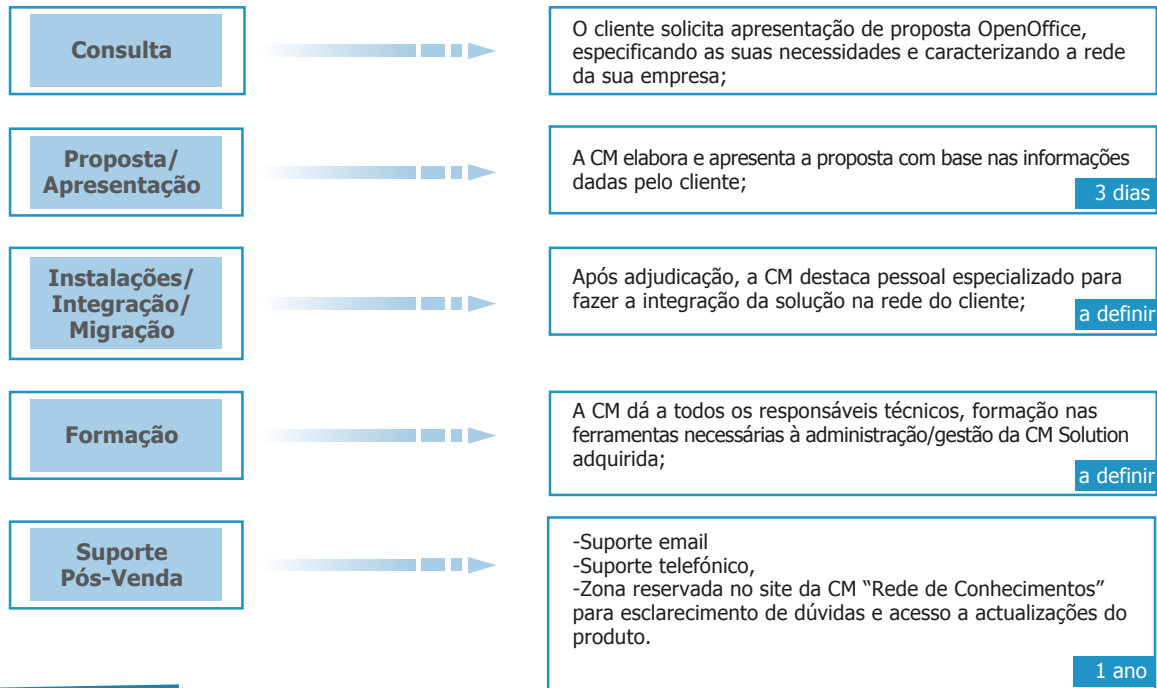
Consulta

O cliente solicita apresentação de proposta OpenOffice, especificando as suas necessidades e caracterizando a rede da sua empresa;

Proposta/ Apresentação

A CM elabora e apresenta a proposta com base nas informações dadas pelo cliente;

3 dias

Instalações/ Integração/ Migração

Após adjudicação, a CM destaca pessoal especializado para fazer a integração da solução na rede do cliente;

a definir

Formação

A CM dá a todos os responsáveis técnicos, formação nas ferramentas necessárias à administração/gestão da CM Solution adquirida;

a definir

Suporte Pós-Venda

-Suporte email
-Suporte telefónico,
-Zona reservada no site da CM "Rede de Conhecimentos" para esclarecimento de dúvidas e acesso a actualizações do produto.

1 ano